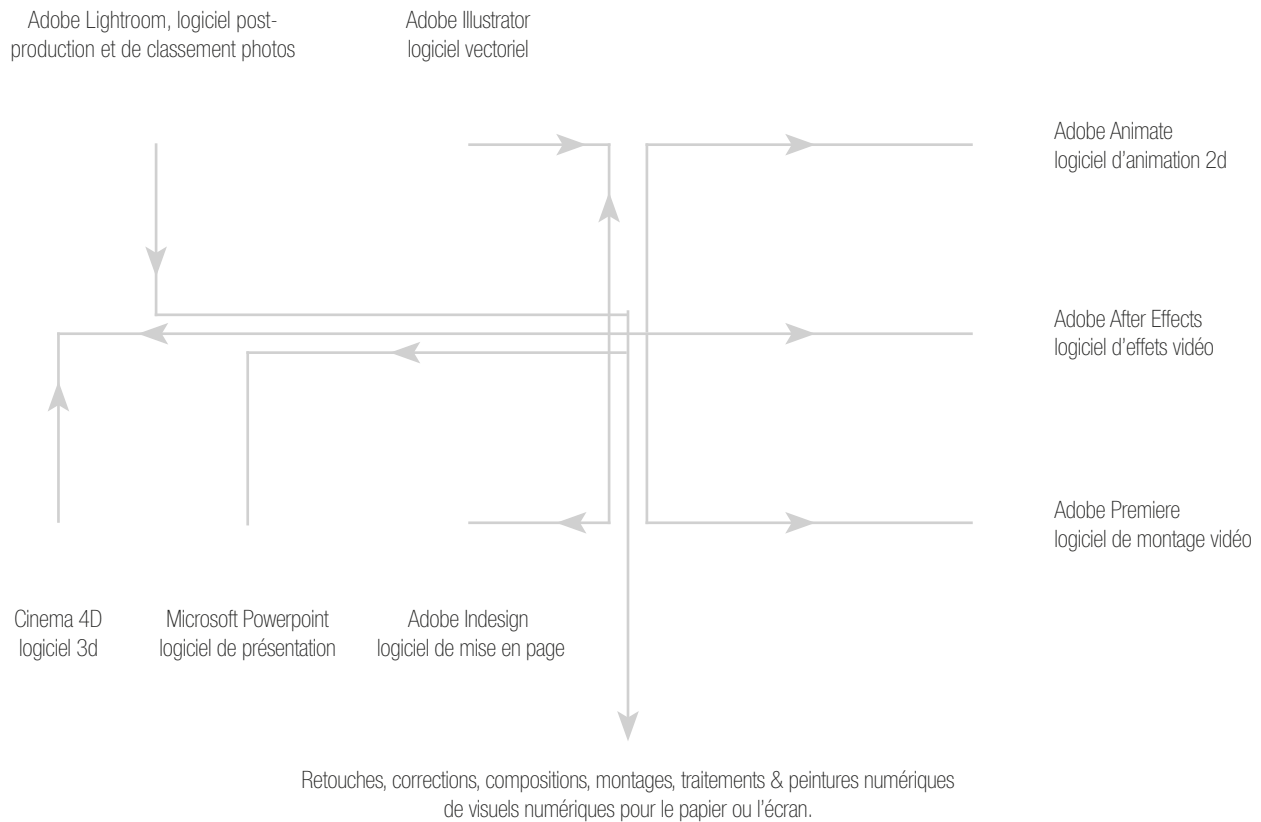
Adobe Lightroom, logiciel post-production et de classement photos

Adobe Illustrator
logiciel vectoriel

Adobe Animate
logiciel d'animation 2d

Adobe After Effects
logiciel d'effets vidéo

Adobe Premiere
logiciel de montage vidéo

Cinema 4D
logiciel 3d

Microsoft Powerpoint
logiciel de présentation

Adobe Indesign
logiciel de mise en page

Retouches, corrections, compositions, montages, traitements & peintures numériques de visuels numériques pour le papier ou l'écran.